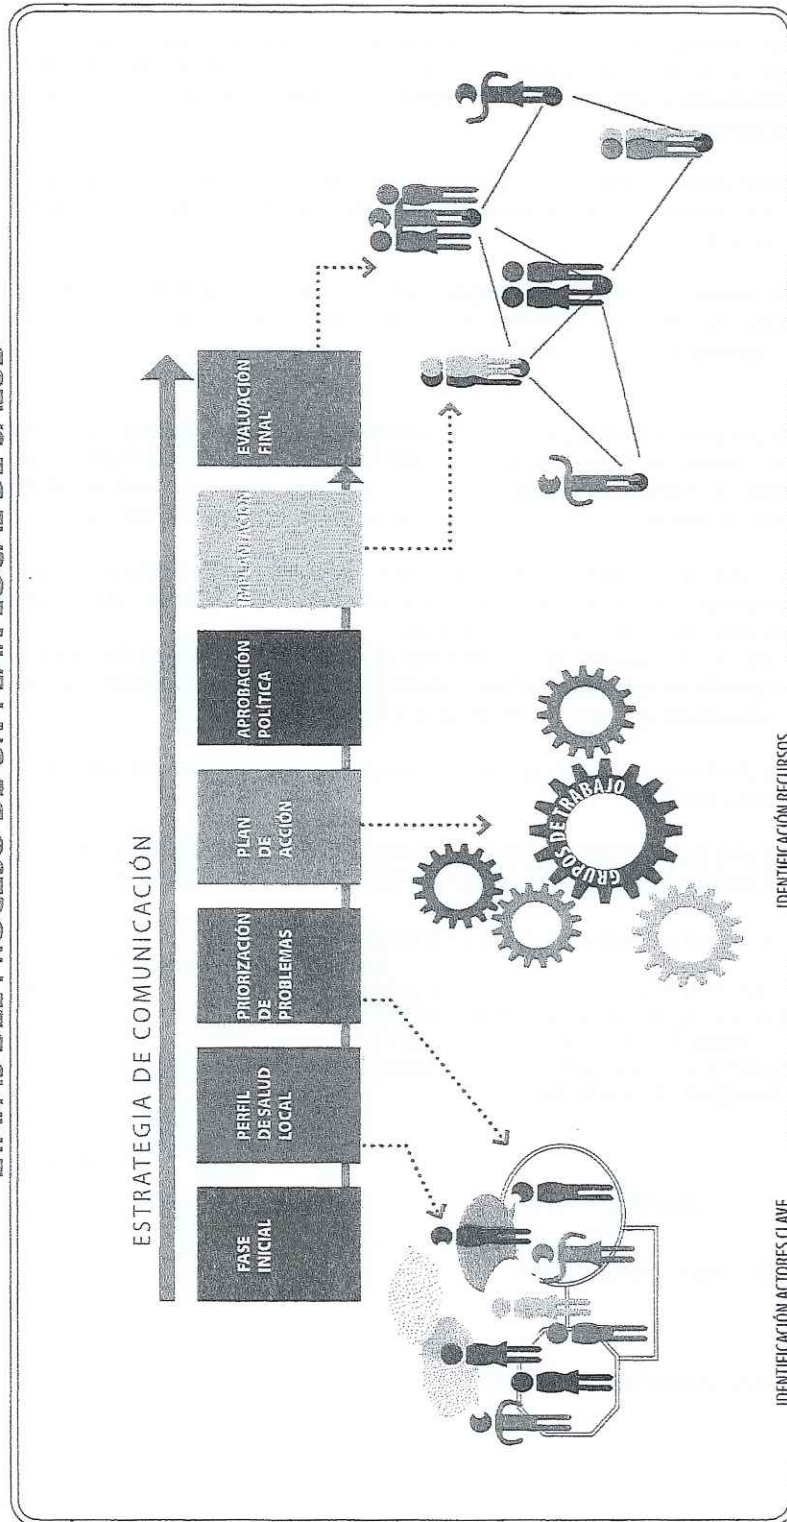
ESTRATEGIA DE COMUNICACIÓN

FASE INICIAL

PERFIL DE SALUD LOCAL

PRIORIZACIÓN DE PROBLEMAS

PLAN DE ACCIÓN

APROBACIÓN POLÍTICA

IMPLANTACIÓN

EVALUACIÓN FINAL

GRUPOS DE TRABAJO

IDENTIFICACIÓN ACTORES CLAVE

IDENTIFICACIÓN RECURSOS